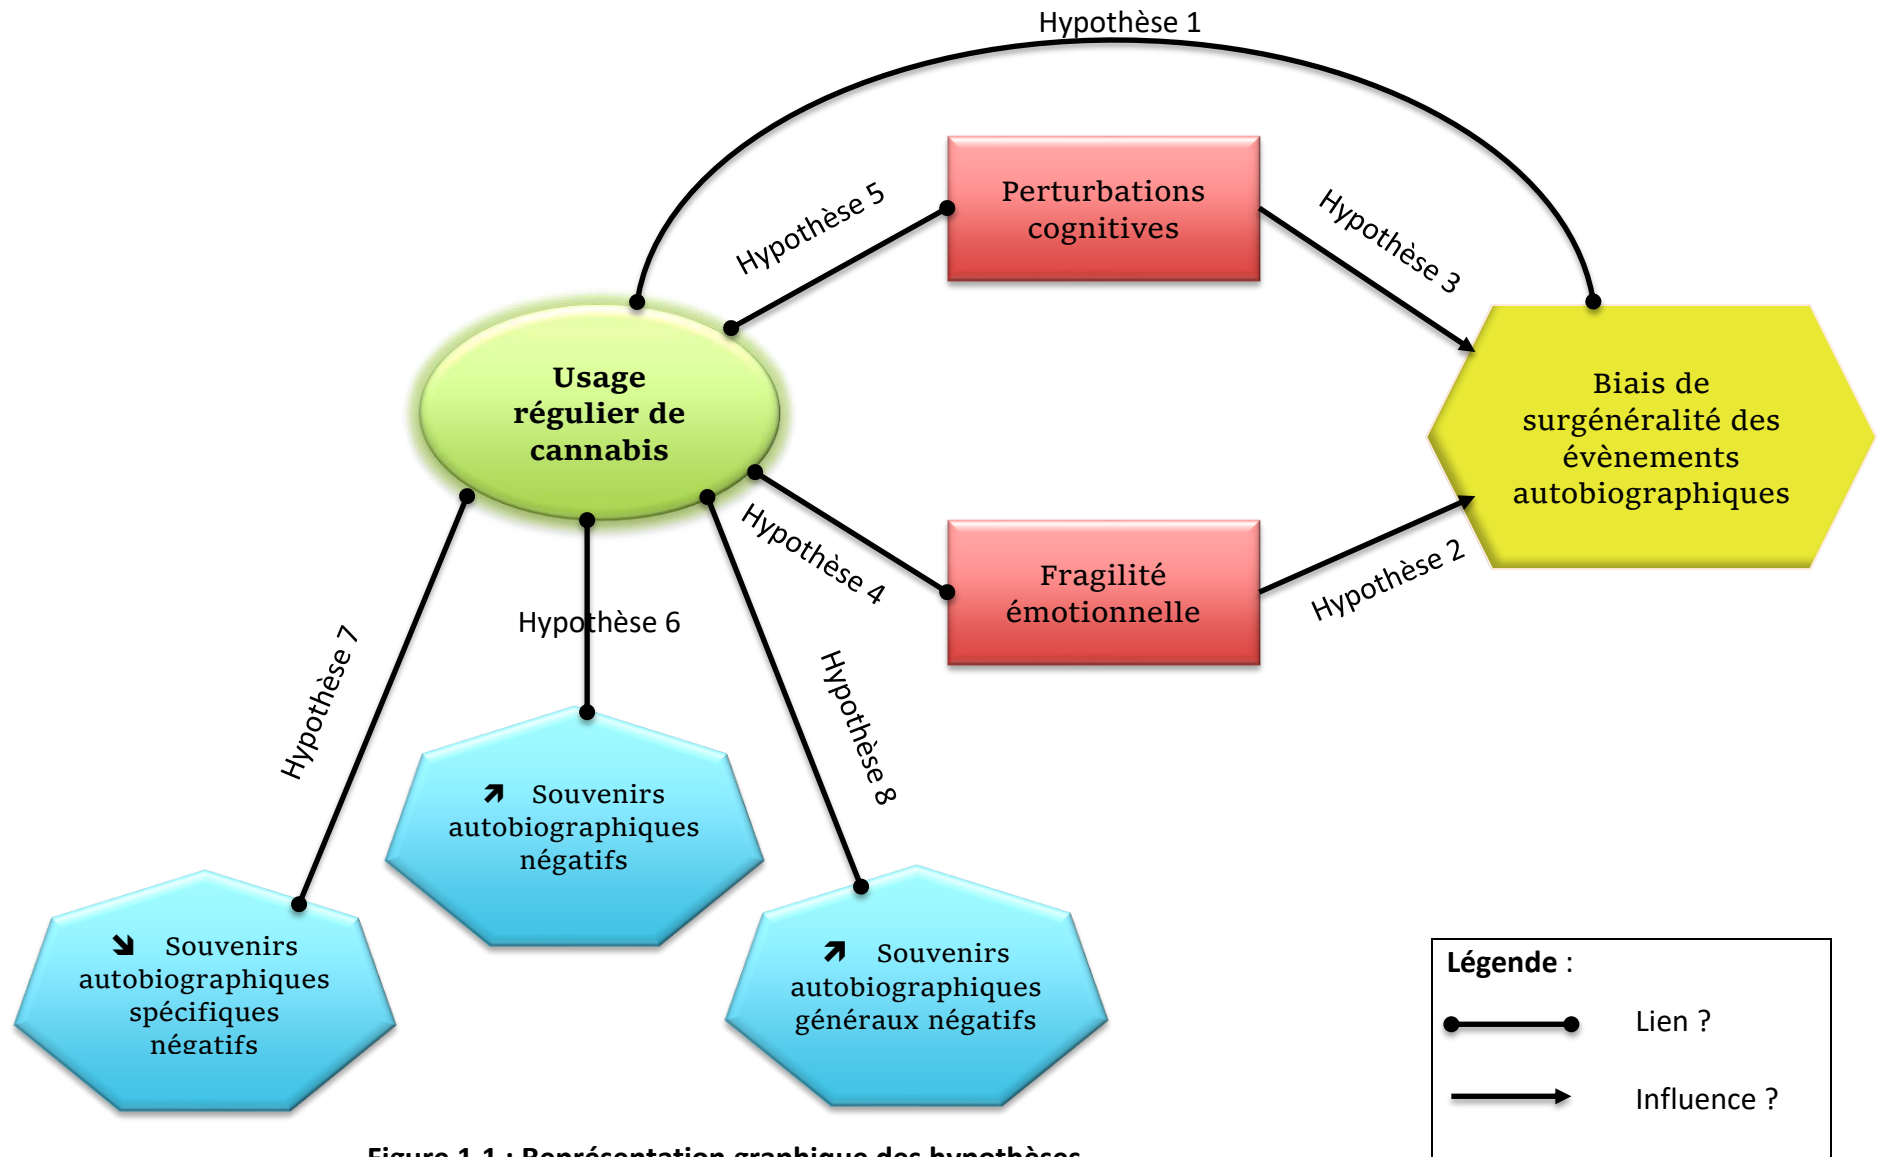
Hypothèse 1

Perturbations cognitives

Hypothèse 5

Hypothèse 3

Usage régulier de cannabis

Biais de surgénéralité des évènements autobiographiques

Hypothèse 4

Fragilité émotionnelle

Hypothèse 2

Hypothèse 7

Hypothèse 6

Hypothèse 8

↗ Souvenirs autobiographiques négatifs

↘ Souvenirs autobiographiques spécifiques négatifs

↗ Souvenirs autobiographiques généraux négatifs

Légende :

Lien ?

Influence ?

Figure 1.1 : Représentation graphique des hypothèses